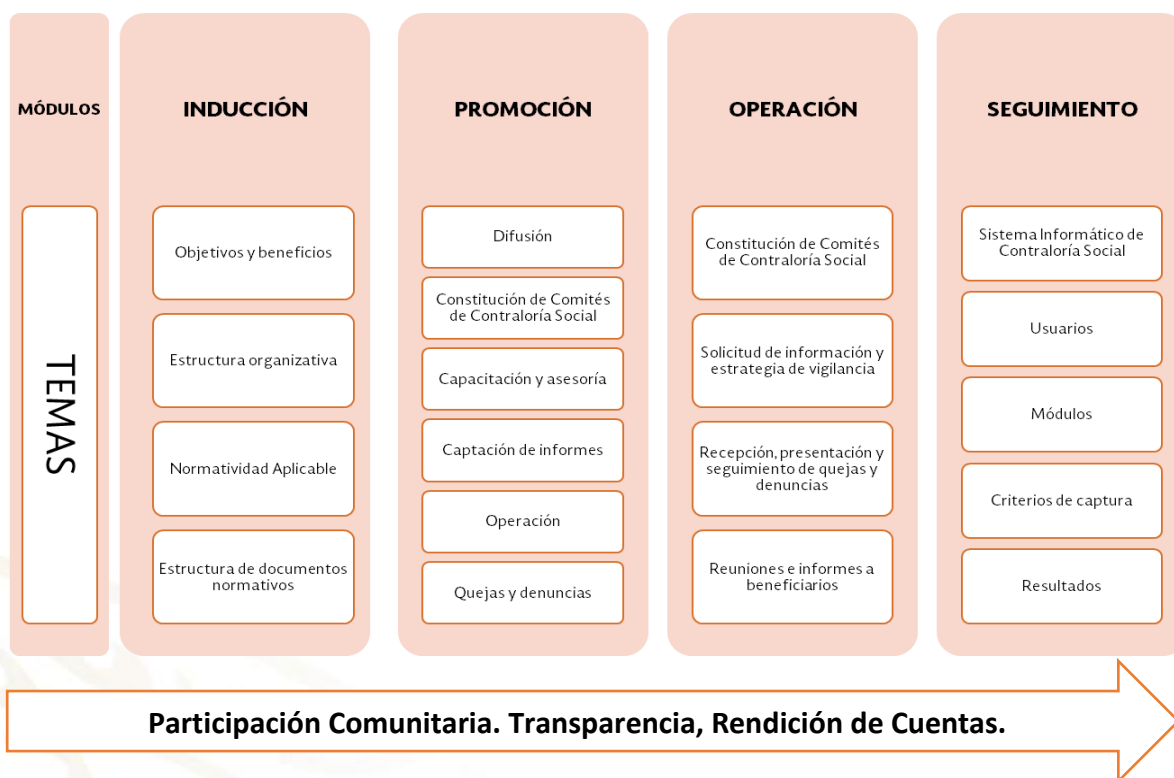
MÓDULOS

TEMAS

INDUCCIÓN

Objetivos y beneficios

Estructura organizativa

Normatividad Aplicable

Estructura de documentos normativos

PROMOCIÓN

Difusión

Constitución de Comités de Contraloría Social

Capacitación y asesoría

Captación de informes

Operación

Quejas y denuncias

OPERACIÓN

Constitución de Comités de Contraloría Social

Solicitud de información y estrategia de vigilancia

Recepción, presentación y seguimiento de quejas y denuncias

Reuniones e informes a beneficiarios

SEGUIMIENTO

Sistema Informático de Contraloría Social

Usuarios

Módulos

Criterios de captura

Resultados

Participación Comunitaria. Transparencia, Rendición de Cuentas.